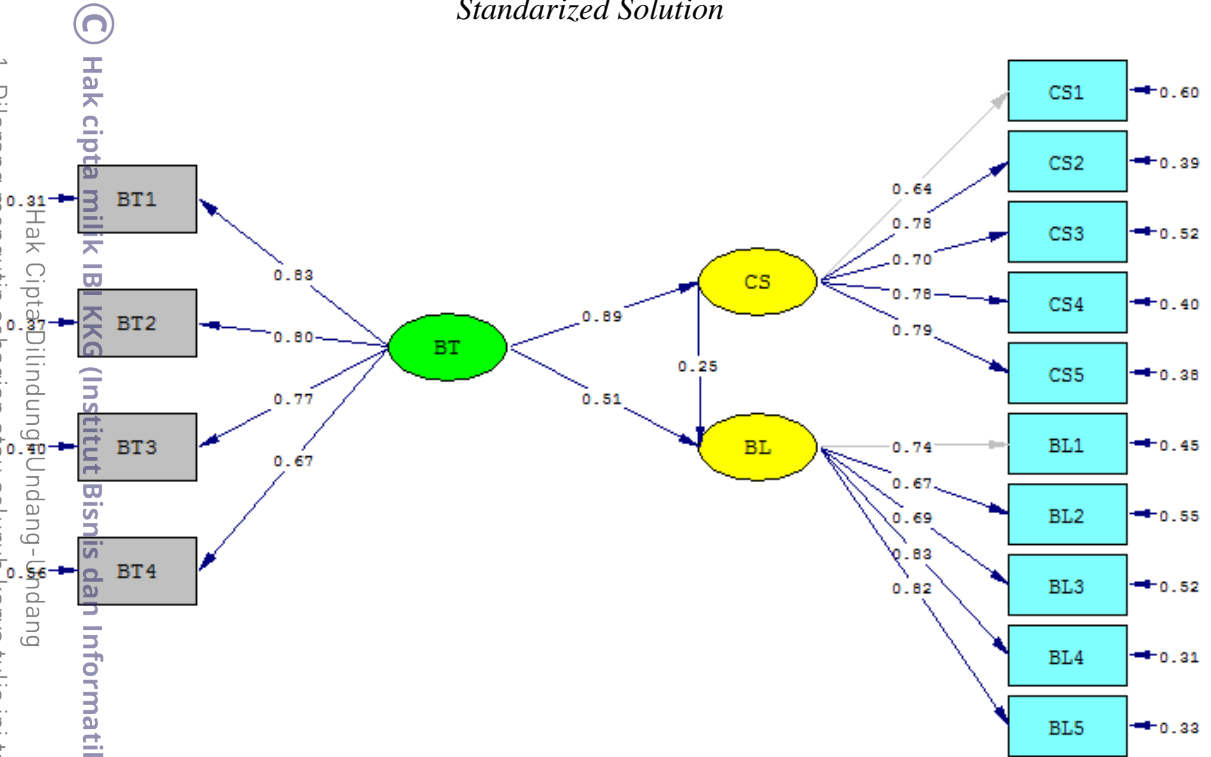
Standarized Solution

© Hak cipta milik IBI KKG (Institut Bisnis dan Informatika

Hak Cipta Dilindungi Undang-Undang

1. Dilarang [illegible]

0.31 BT1
0.37 BT2
0.40 BT3
0.56 BT4

0.83
0.80
0.77
0.67

BT

0.89
0.51

CS
0.25
BL

0.64
0.78
0.70
0.78
0.79

CS1 0.60
CS2 0.39
CS3 0.52
CS4 0.40
CS5 0.38

0.74
0.67
0.69
0.83
0.82

BL1 0.45
BL2 0.55
BL3 0.52
BL4 0.31
BL5 0.33